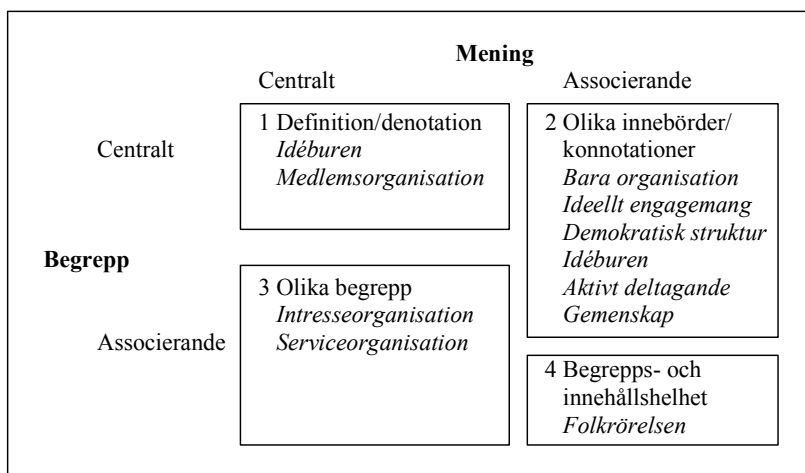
Mening

Centralt

Associerande

Centralt

1 Definition/denotation
*Idéburen*
*Medlemsorganisation*

2 Olika innebörder/ konnotationer
*Bara organisation*
*Ideellt engagemang*
*Demokratisk struktur*
*Idéburen*
*Aktivt deltagande*
*Gemenskap*

Begrepp

Associerande

3 Olika begrepp
*Intresseorganisation*
*Serviceorganisation*

4 Begrepps- och innehållshelhet
*Folkrörelsen*